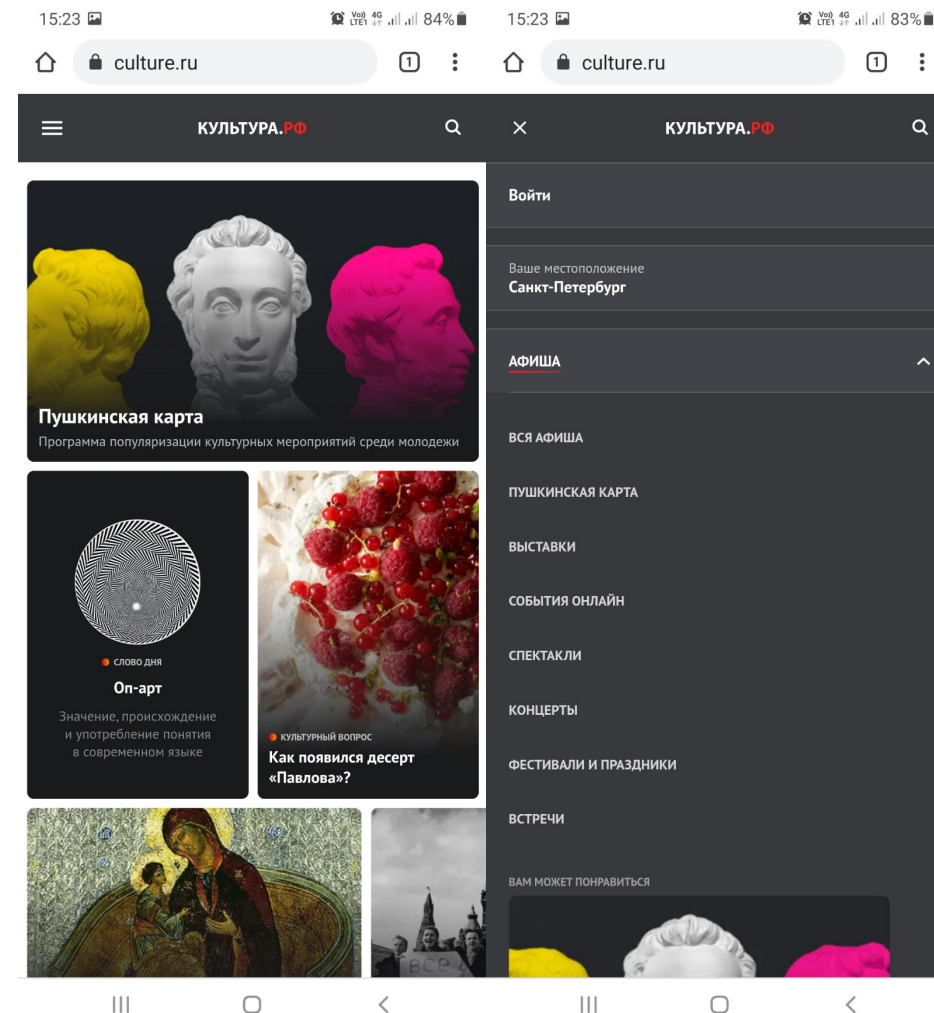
15:23
Vo) 4G LTE1 84%
culture.ru
1
КУЛЬТУРА.РФ
Пушкинская карта
Программа популяризации культурных мероприятий среди молодежи
СЛОВО ДНЯ
Оп-арт
Значение, происхождение и употребление понятия в современном языке
КУЛЬТУРНЫЙ ВОПРОС
Как появился десерт «Павлова»?

15:23
Vo) 4G LTE1 83%
culture.ru
1
КУЛЬТУРА.РФ
Войти
Ваше местоположение
Санкт-Петербург
АФИША
ВСЯ АФИША
ПУШКИНСКАЯ КАРТА
ВЫСТАВКИ
СОБЫТИЯ ОНЛАЙН
СПЕКТАКЛИ
КОНЦЕРТЫ
ФЕСТИВАЛИ И ПРАЗДНИКИ
ВСТРЕЧИ
ВАМ МОЖЕТ ПОНРАВИТЬСЯ